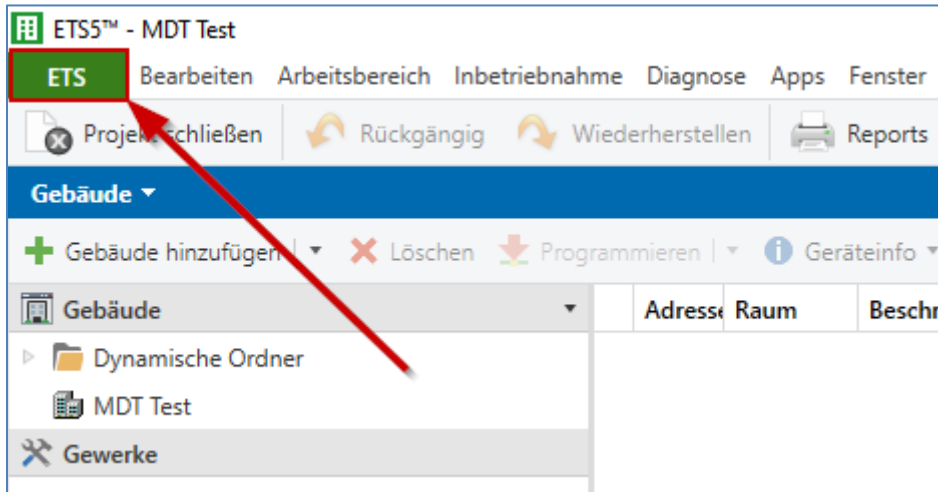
ETS5™ - MDT Test

ETS Bearbeiten Arbeitsbereich Inbetriebnahme Diagnose Apps Fenster

Proje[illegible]chließen Rückgängig Wiederherstellen Reports

Gebäude ▾

Gebäude hinzufügen ▾ Löschen Programmieren ▾ Geräteinfo ▾

Gebäude

Dynamische Ordner

MDT Test

Gewerke

| Adresse | Raum | Beschr |
|---|---|---|